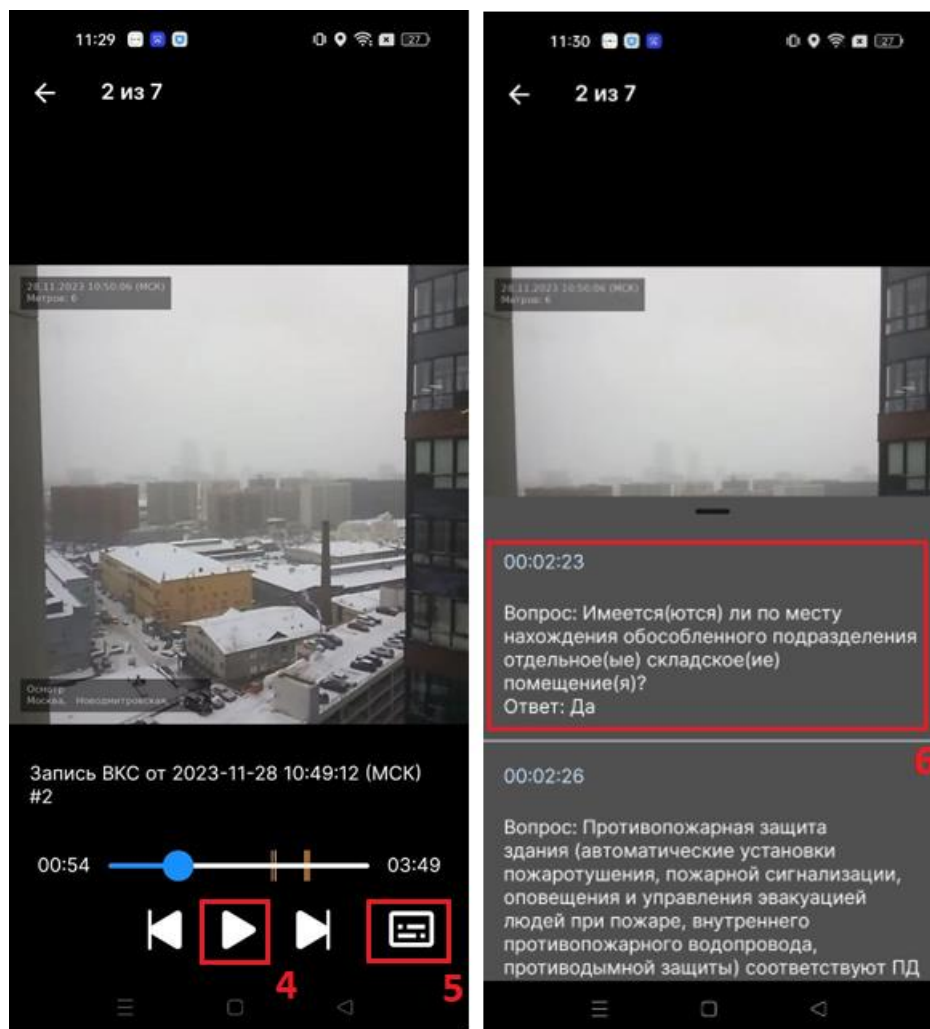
11:29

2 из 7

28.11.2023 10:50:06 (МСК)
Метров: 6

Осмотр
Москва, Новодмитровская

Запись ВКС от 2023-11-28 10:49:12 (МСК) #2

00:54

03:49

4

5

11:30

2 из 7

28.11.2023 10:50:06 (МСК)
Метров: 6

00:02:23

Вопрос: Имеется(ются) ли по месту нахождения обособленного подразделения отдельное(ые) складское(ие) помещение(я)?
Ответ: Да

6

00:02:26

Вопрос: Противопожарная защита здания (автоматические установки пожаротушения, пожарной сигнализации, оповещения и управления эвакуацией людей при пожаре, внутреннего противопожарного водопровода, противодымной защиты) соответствуют ПД